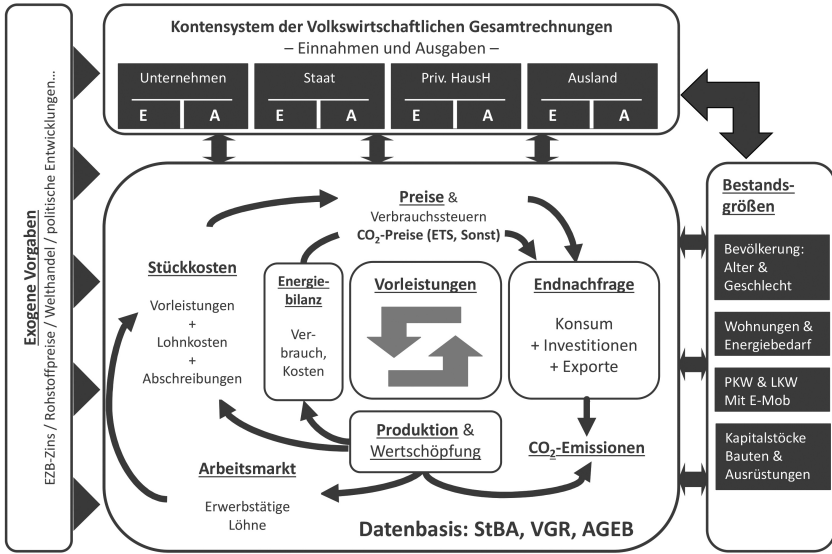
Exogene Vorgaben
EZB-Zins / Rohstoffpreise / Welthandel / politische Entwicklungen...

Kontensystem der Volkswirtschaftlichen Gesamtrechnungen
– Einnahmen und Ausgaben –

| Unternehmen | | Staat | | Priv. HausH | | Ausland | |
|---|---|---|---|---|---|---|---|
| E | A | E | A | E | A | E | A |

Preise & Verbrauchssteuern
$CO_2$-Preise (ETS, Sonst)

Stückkosten
Vorleistungen + Lohnkosten + Abschreibungen

Energiebilanz
Verbrauch, Kosten

Vorleistungen

Endnachfrage
Konsum + Investitionen + Exporte

Produktion & Wertschöpfung

$CO_2$-Emissionen

Arbeitsmarkt
Erwerbstätige Löhne

Datenbasis: StBA, VGR, AGEB

Bestandsgrößen

Bevölkerung: Alter & Geschlecht

Wohnungen & Energiebedarf

PKW & LKW Mit E-Mob

Kapitalstöcke Bauten & Ausrüstungen